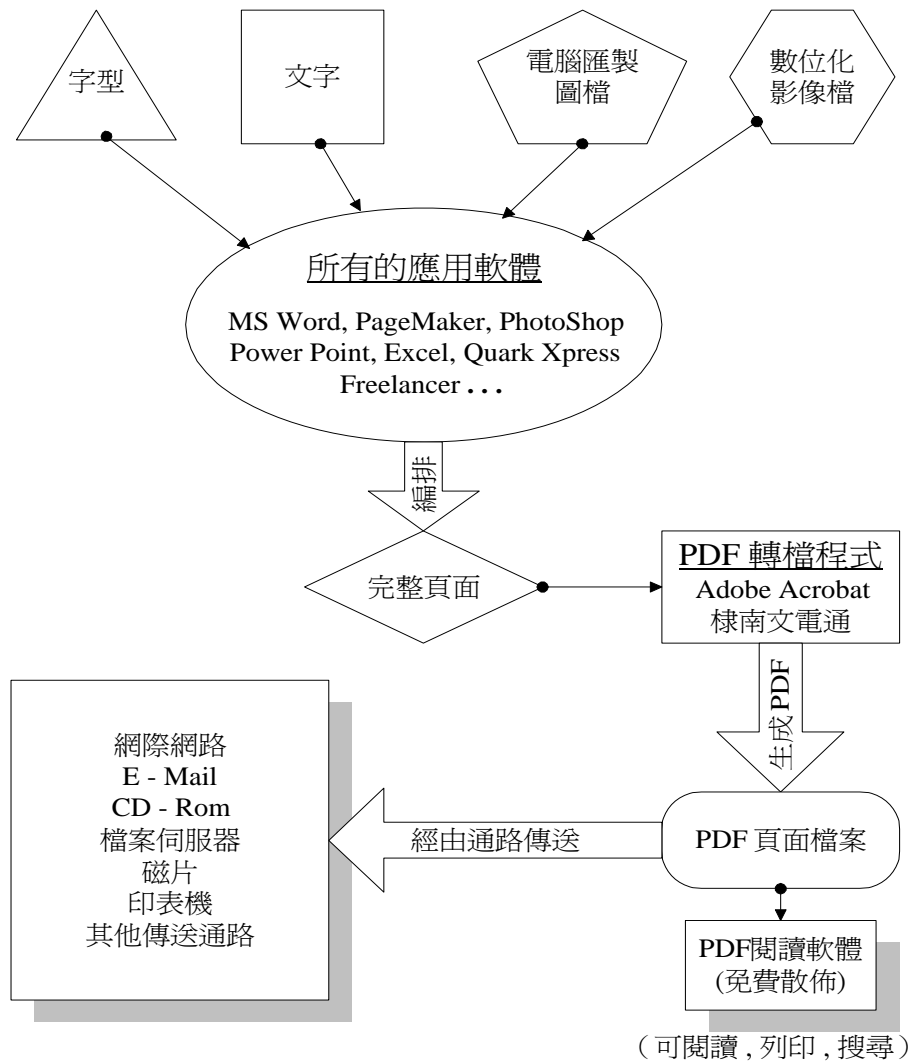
字型

文字

電腦匯製
圖檔

數位化
影像檔

所有的應用軟體

MS Word, PageMaker, PhotoShop
Power Point, Excel, Quark Xpress
Freelancer ...

編排

完整頁面

PDF 轉檔程式
Adobe Acrobat
棣南文電通

生成 PDF

網際網路
E - Mail
CD - Rom
檔案伺服器
磁片
印表機
其他傳送通路

經由通路傳送

PDF 頁面檔案

PDF閱讀軟體
(免費散佈)

(可閱讀,列印,搜尋)